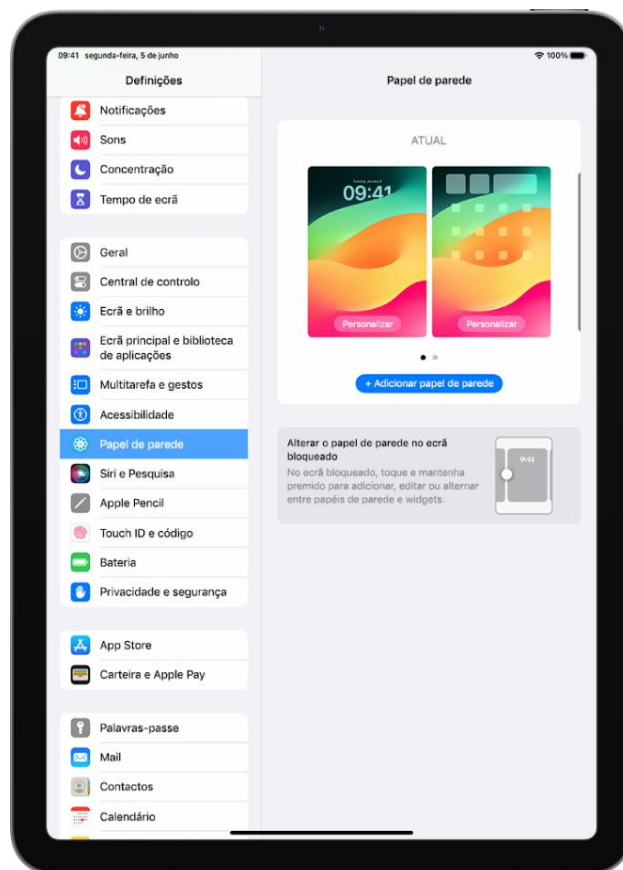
09:41 segunda-feira, 5 de junho

100%

Definições

Notificações
Sons
Concentração
Tempo de ecrã

Geral
Central de controlo
Ecrã e brilho
Ecrã principal e biblioteca de aplicações
Multitarefa e gestos
Acessibilidade
Papel de parede
Siri e Pesquisa
Apple Pencil
Touch ID e código
Bateria
Privacidade e segurança

App Store
Carteira e Apple Pay

Palavras-passe
Mail
Contactos
Calendário

Papel de parede

ATUAL

09:41

Personalizar

Personalizar

+ Adicionar papel de parede

Alterar o papel de parede no ecrã bloqueado
No ecrã bloqueado, toque e mantenha premido para adicionar, editar ou alternar entre papéis de parede e widgets.

9:41